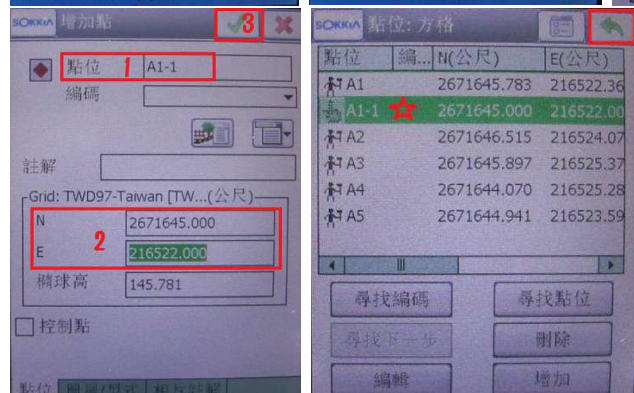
SOKKIA 增加點 3

點位 1 A1-1
編碼

註解

Grid: TWD97-Taiwan [TW...(公尺)
N 2671645.000
E 2 216522.000
橢球高 145.781

控制點

點位 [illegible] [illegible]

SOKKIA 點位: 方格

| 點位 | 編... | N(公尺) | E(公尺) |
|---|---|---|---|
| A1 | | 2671645.783 | 216522.36 |
| A1-1 | | 2671645.000 | 216522.00 |
| A2 | | 2671646.515 | 216524.07 |
| A3 | | 2671645.897 | 216525.37 |
| A4 | | 2671644.070 | 216525.28 |
| A5 | | 2671644.941 | 216523.59 |

尋找編碼
尋找點位
尋找下一步
刪除
編輯
增加